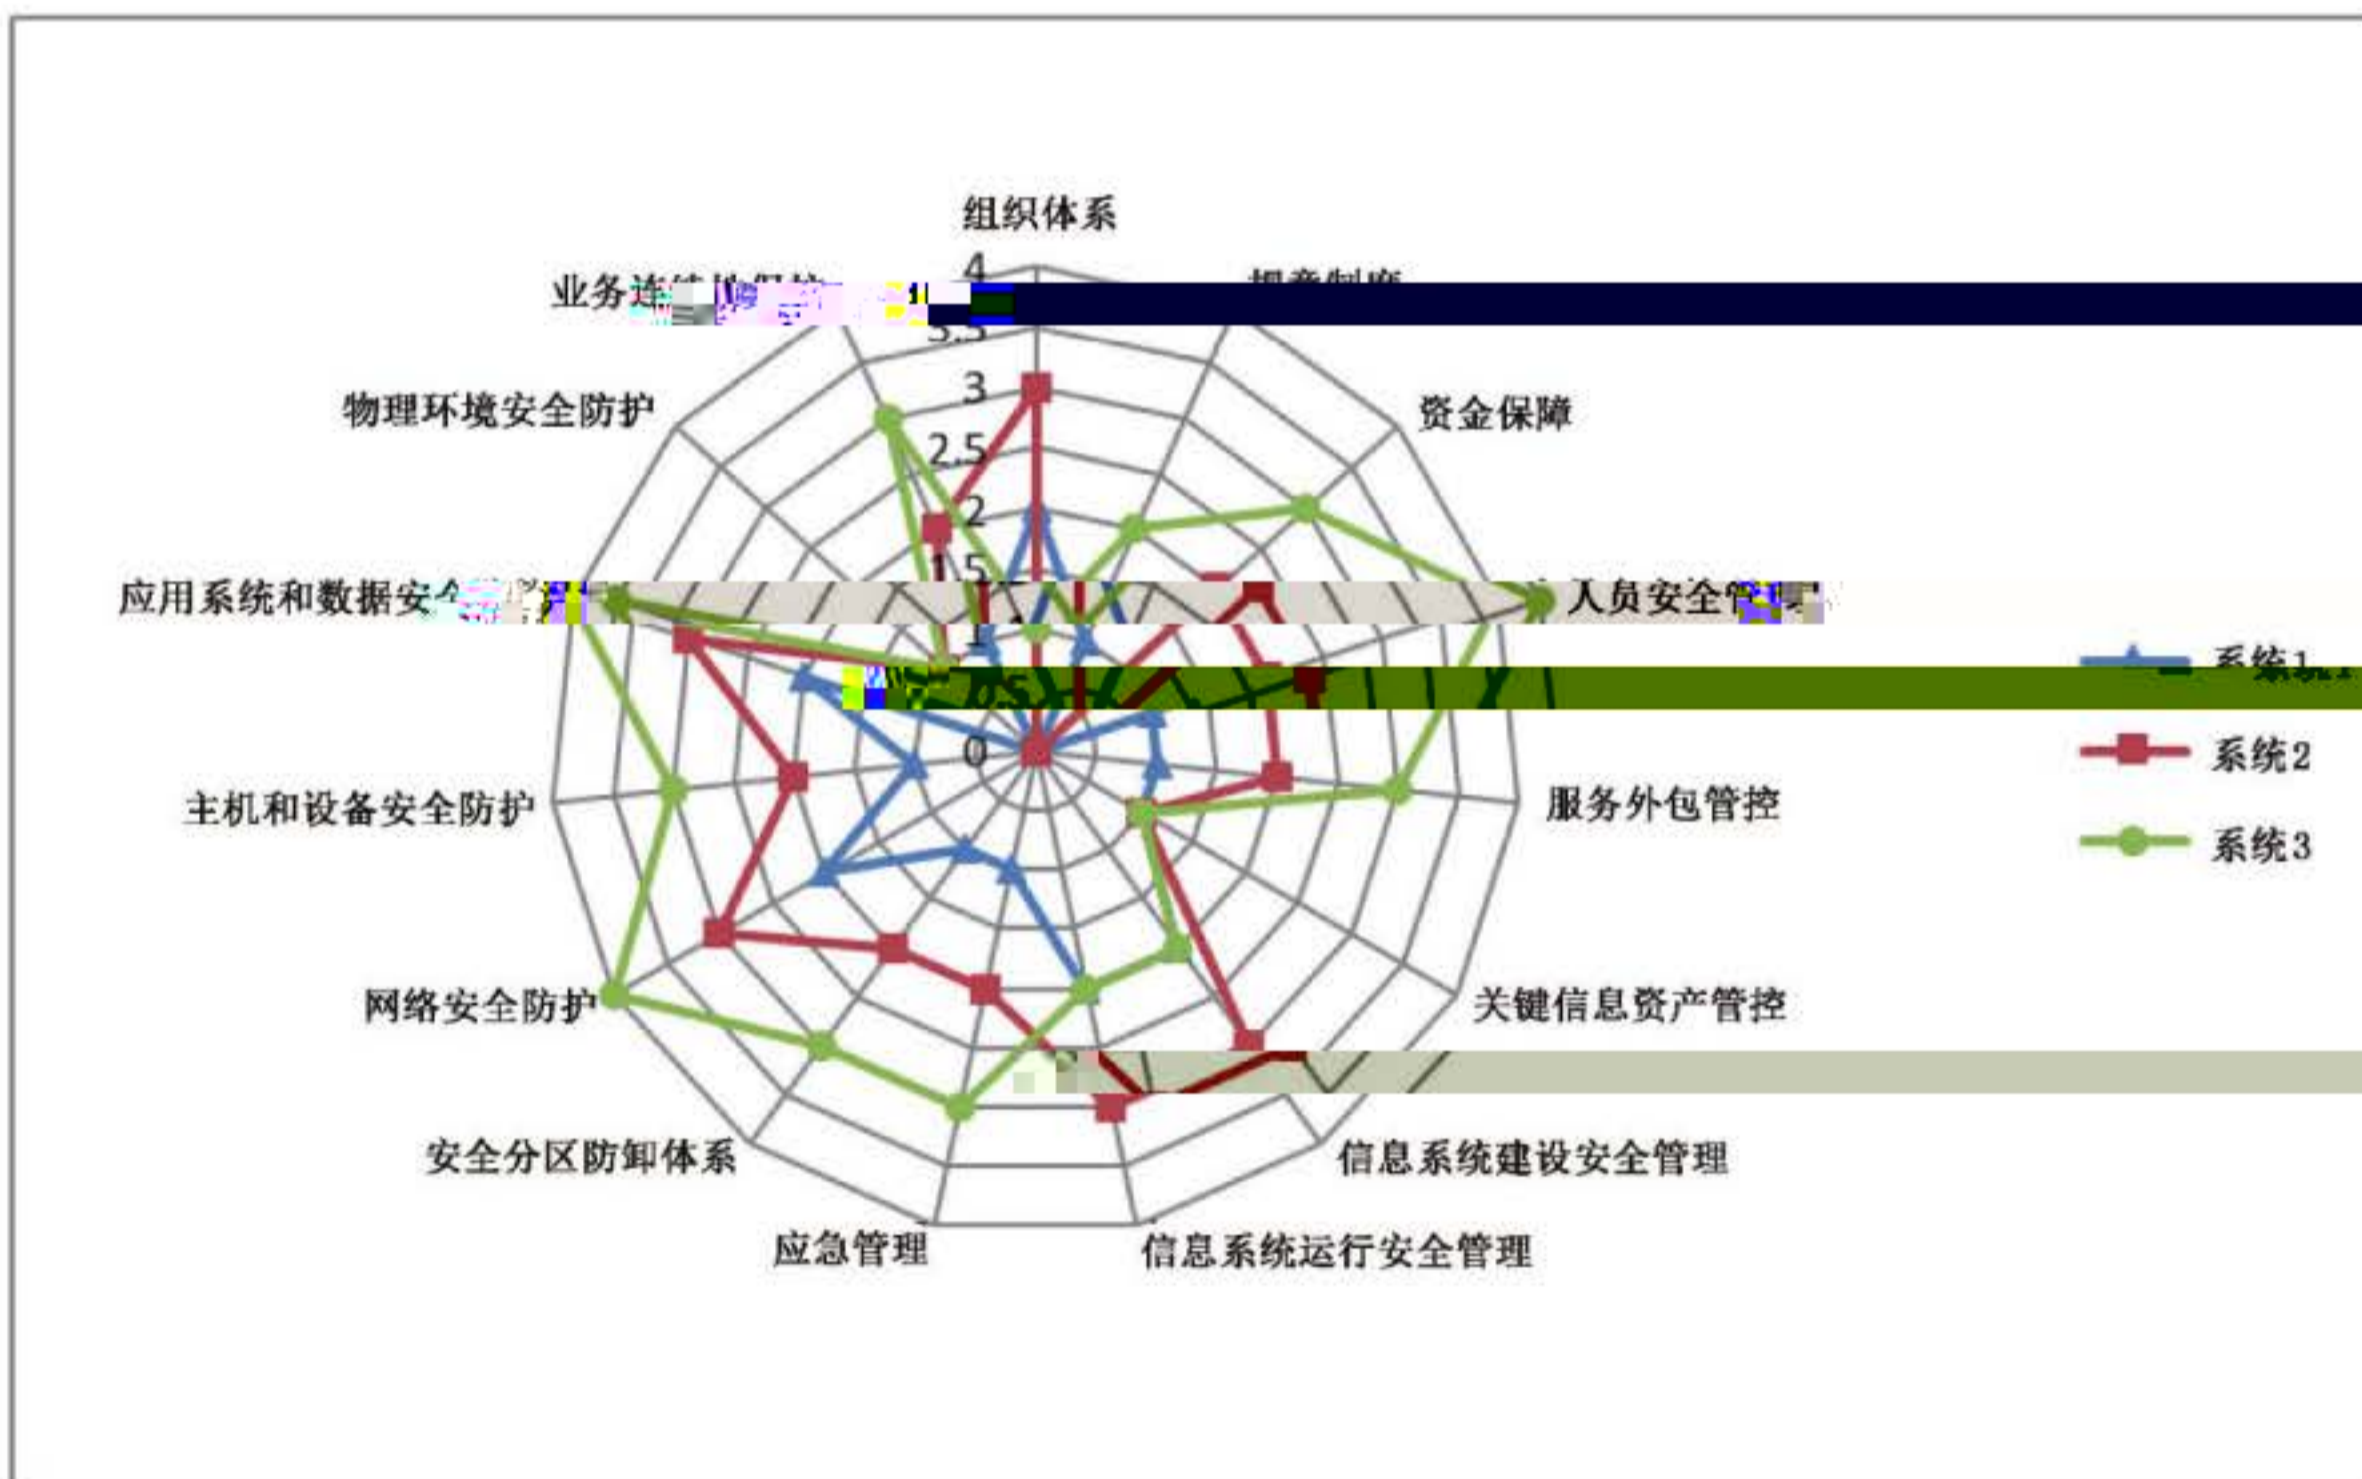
组织体系

业务连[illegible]

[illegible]

4

3.5

3

2.5

2

1.5

1

0.5

0

资金保障

物理环境安全防护

人员安全管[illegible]

应用系统和数据安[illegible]

服务外包管控

主机和设备安全防护

关键信息资产管控

网络安全防护

信息系统建设安全管理

安全分区防御体系

应急管理

信息系统运行安全管理

系统1

系统2

系统3